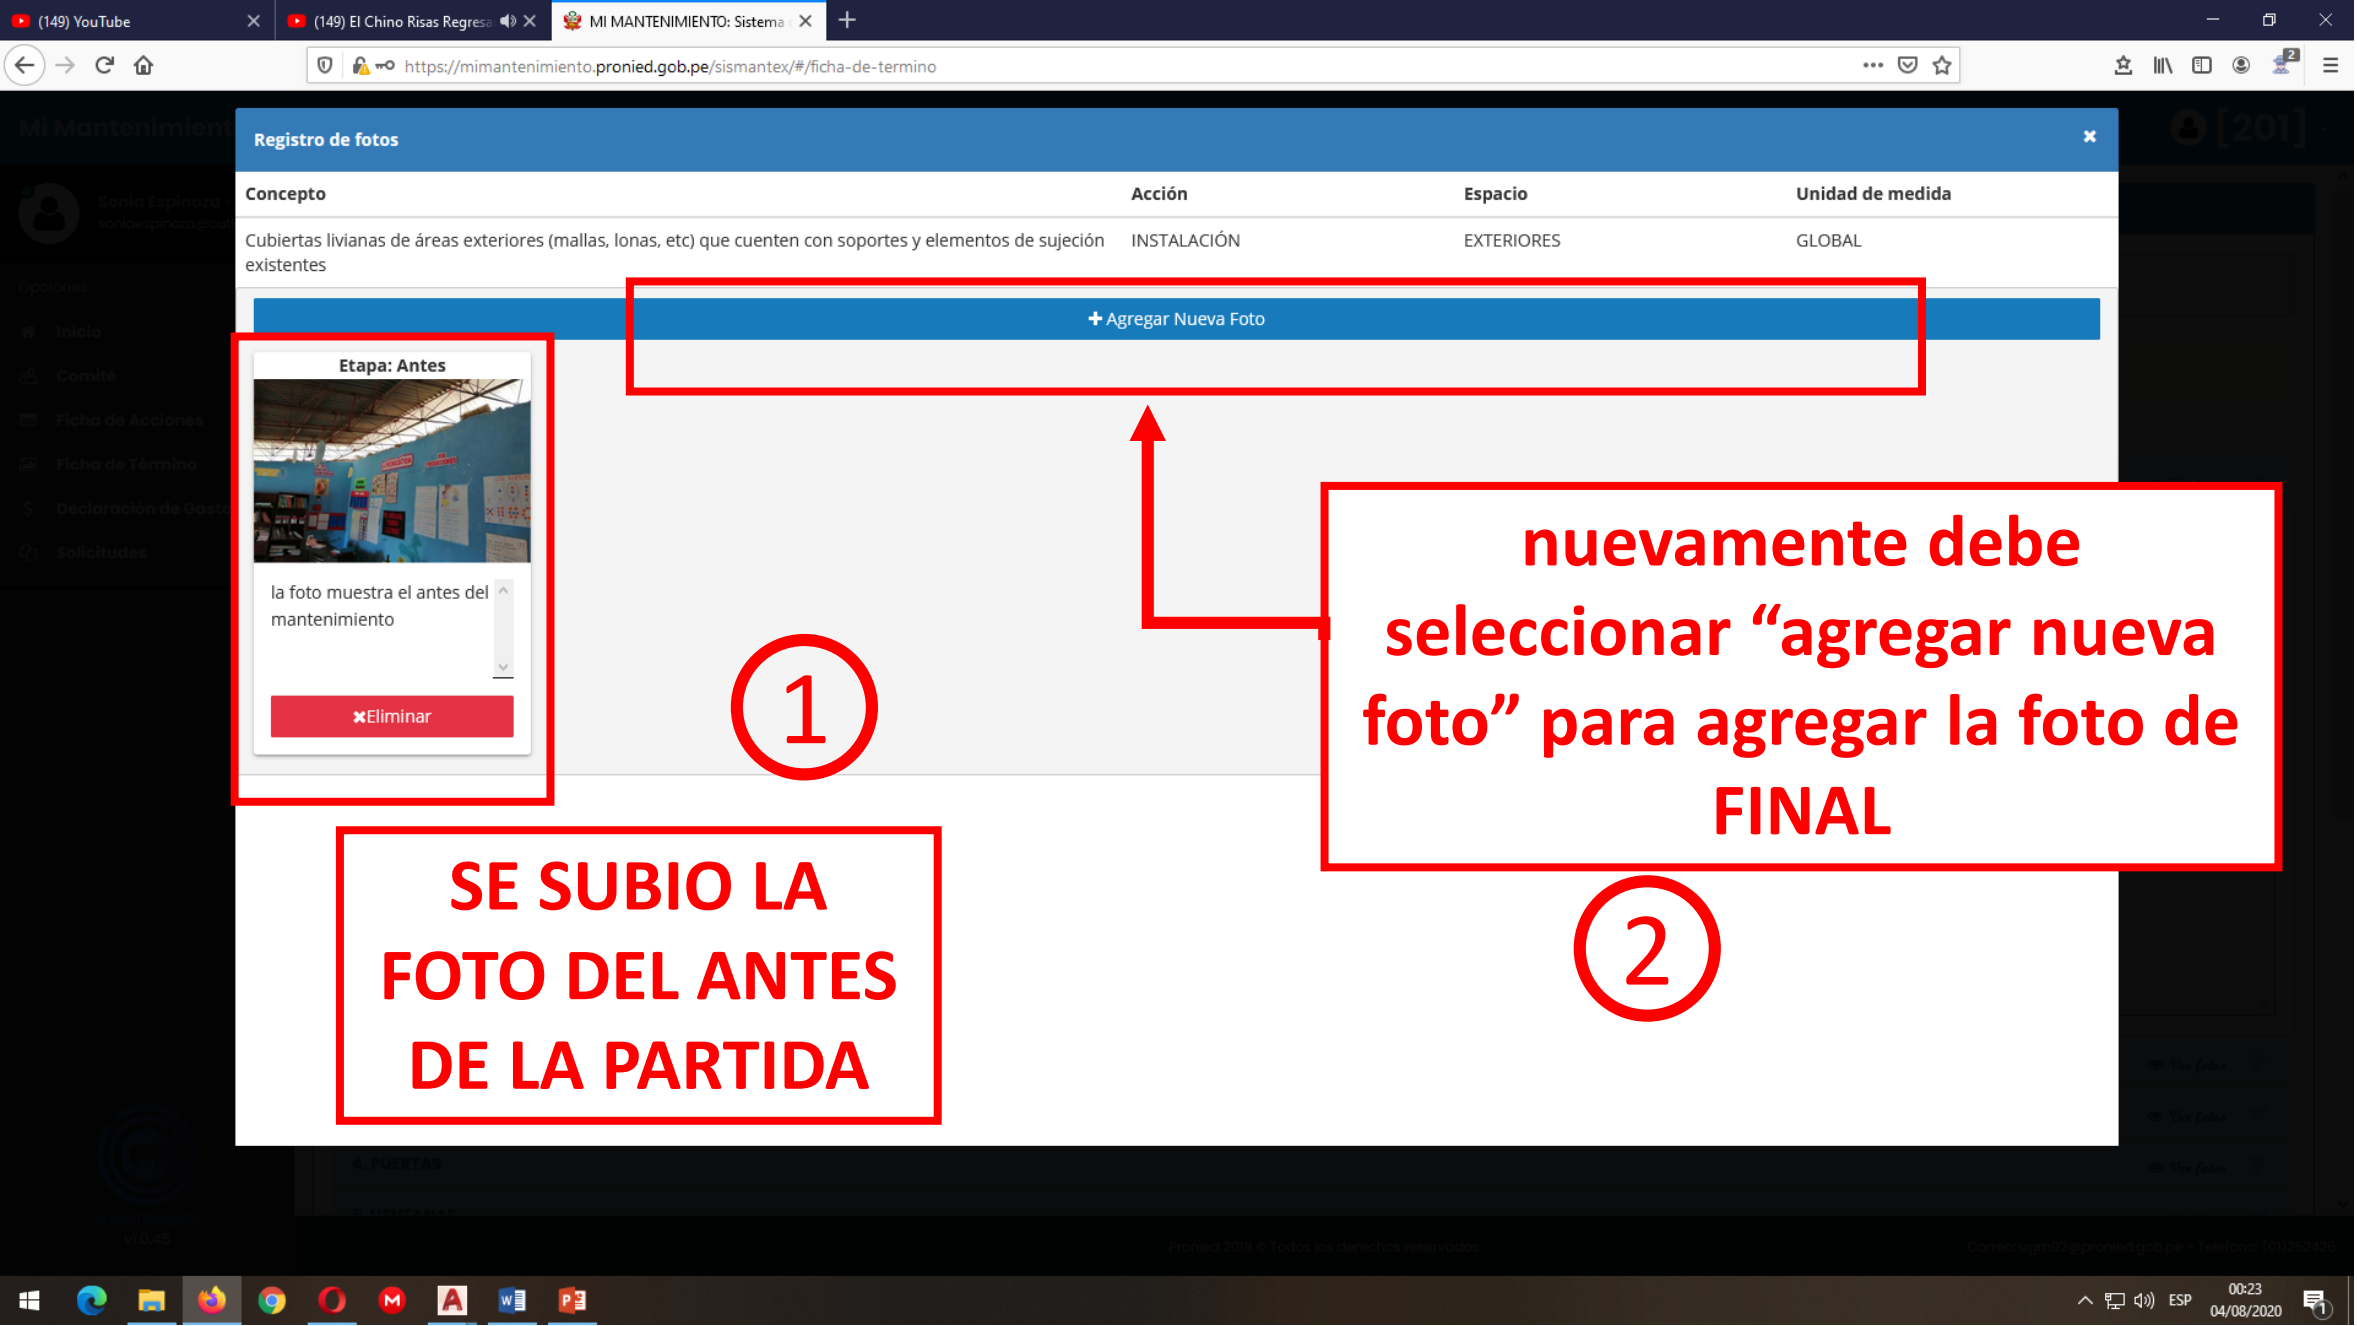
(149) YouTube
(149) El Chino Risas Regresa
MI MANTENIMIENTO: Sistema

https://mimantenimiento.pronied.gob.pe/sismantex/#/ficha-de-termino

Registro de fotos

| Concepto | Acción | Espacio | Unidad de medida |
|---|---|---|---|
| Cubiertas livianas de áreas exteriores (mallas, lonas, etc) que cuenten con soportes y elementos de sujeción existentes | INSTALACIÓN | EXTERIORES | GLOBAL |

+ Agregar Nueva Foto

Etapa: Antes

la foto muestra el antes del mantenimiento

✖Eliminar

1

nuevamente debe seleccionar “agregar nueva foto” para agregar la foto de FINAL

2

SE SUBIO LA FOTO DEL ANTES DE LA PARTIDA

ESP
00:23
04/08/2020